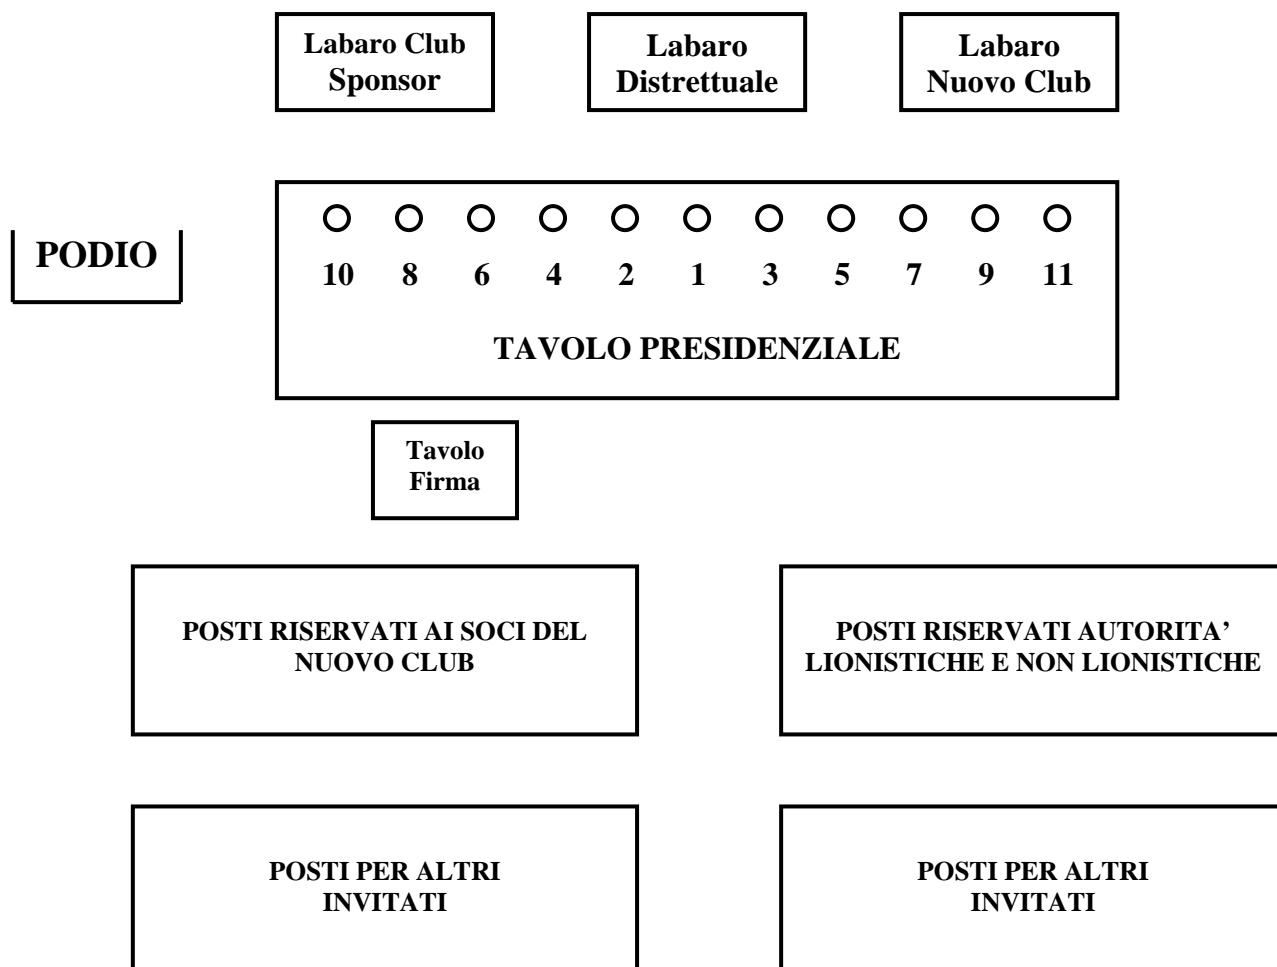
Labaro Club Sponsor

Labaro Distrettuale

Labaro Nuovo Club

PODIO

10 8 6 4 2 1 3 5 7 9 11

TAVOLO PRESIDENZIALE

Tavolo Firma

POSTI RISERVATI AI SOCI DEL NUOVO CLUB

POSTI RISERVATI AUTORITA' LIONISTICHE E NON LIONISTICHE

POSTI PER ALTRI INVITATI

POSTI PER ALTRI INVITATI